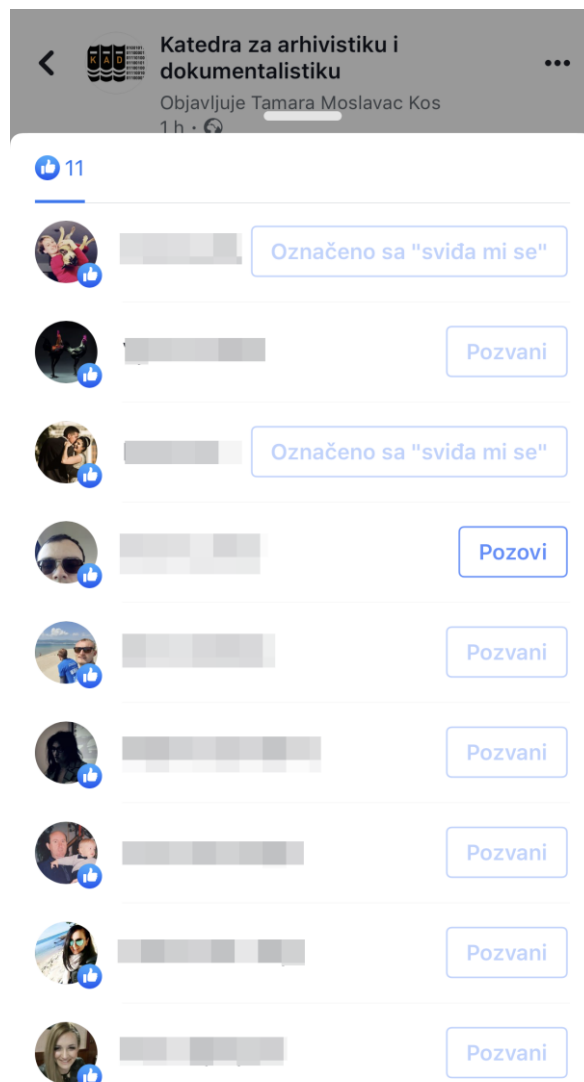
Katedra za arhivistiku i dokumentalistiku

Objavljuje Tamara Moslavac Kos

1 h ·

K A D

11

Označeno sa "sviđa mi se"

Pozvani

Označeno sa "sviđa mi se"

Pozovi

Pozvani

Pozvani

Pozvani

Pozvani

Pozvani